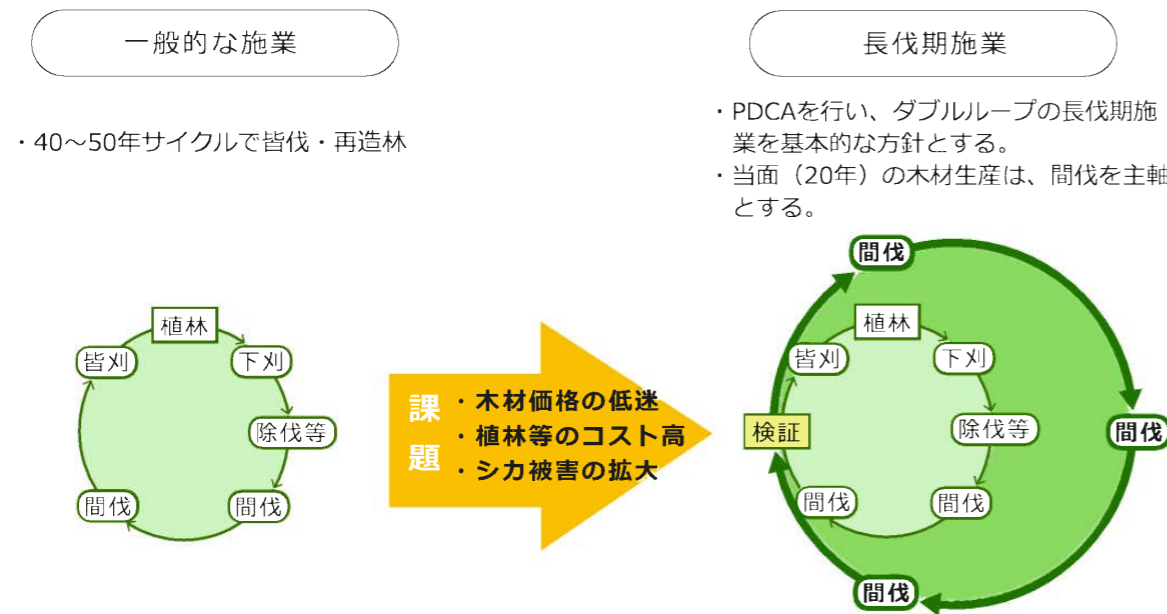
一般的な施業

長伐期施業

・40〜50年サイクルで皆伐・再造林

・PDCAを行い、ダブルループの長伐期施業を基本的な方針とする。
・当面（20年）の木材生産は、間伐を主軸とする。

植林
下刈
除伐等
間伐
間伐
皆刈

課題
・木材価格の低迷
・植林等のコスト高
・シカ被害の拡大

間伐
植林
下刈
除伐等
間伐
間伐
皆刈
検証
間伐
間伐